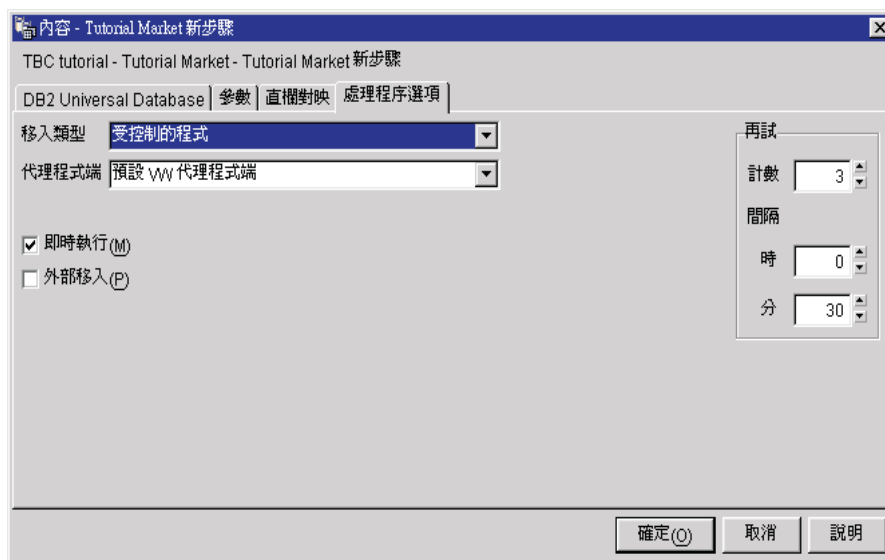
內容 - Tutorial Market 新步驟

TBC tutorial - Tutorial Market - Tutorial Market 新步驟

DB2 Universal Database | 參數 | 直欄對映 | 處理程序選項

移入類型 受控制的程式

代理程式端 預設 VW 代理程式端

☑ 即時執行(M)

☐ 外部移入(P)

再試

計數 3

間隔

時 0

分 30

確定(O) 取消 說明